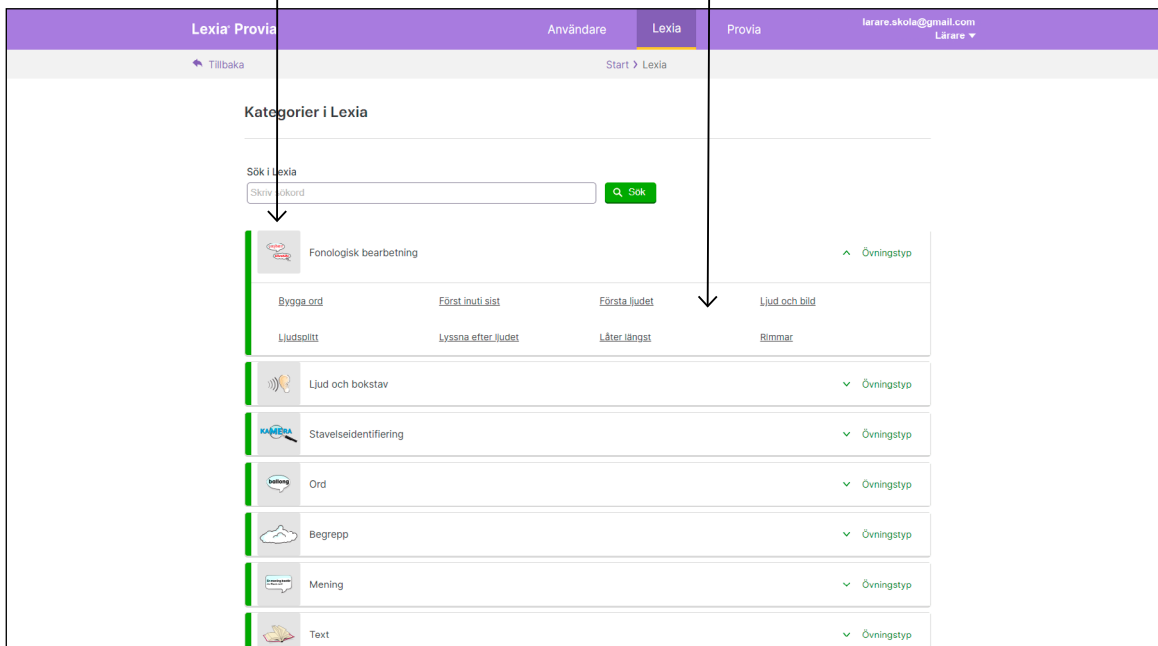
Lexia Provia | Användare | Lexia | Provia | larare.skola@gmail.com Lärare

Tillbaka

Start › Lexia

Kategorier i Lexia

Sök i Lexia

Skriv sökord

Sök

Fonologisk bearbetning

Övningstyp

Bygga ord | Först inuti sist | Första ljudet | Ljud och bild
Ljudsplitt | Lyssna efter ljudet | Låter längst | Rimmar

Ljud och bokstav

Övningstyp

KAMERA

Stavelseidentifiering

Övningstyp

ballong

Ord

Övningstyp

Begrepp

Övningstyp

Mening

Övningstyp

Text

Övningstyp